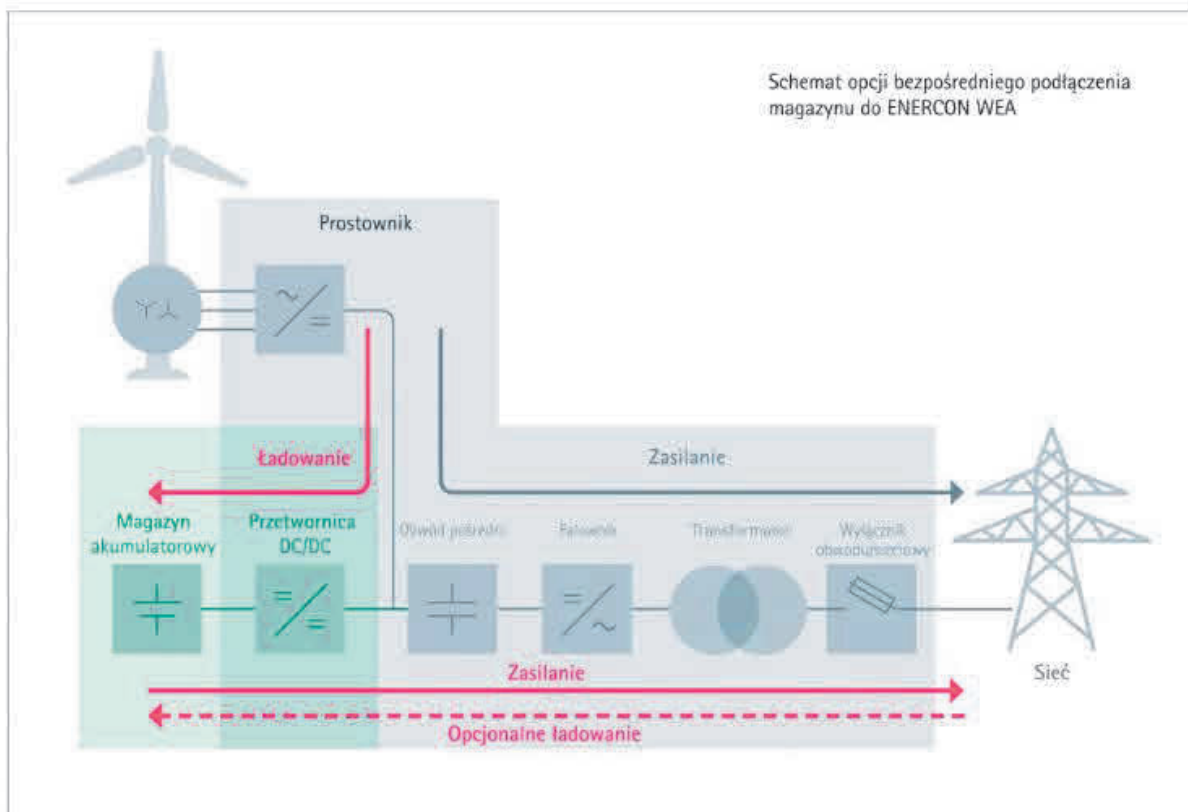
Schemat opcji bezpośredniego podłączenia magazynu do ENERCON WEA

Prostownik

Ładowanie

Zasilanie

Magazyn akumulatorowy

Przetwornica DC/DC

Obwód pośredni

Falownik

Transformator

Wyłącznik obwodu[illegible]

Zasilanie

Sieć

Opcjonalne ładowanie